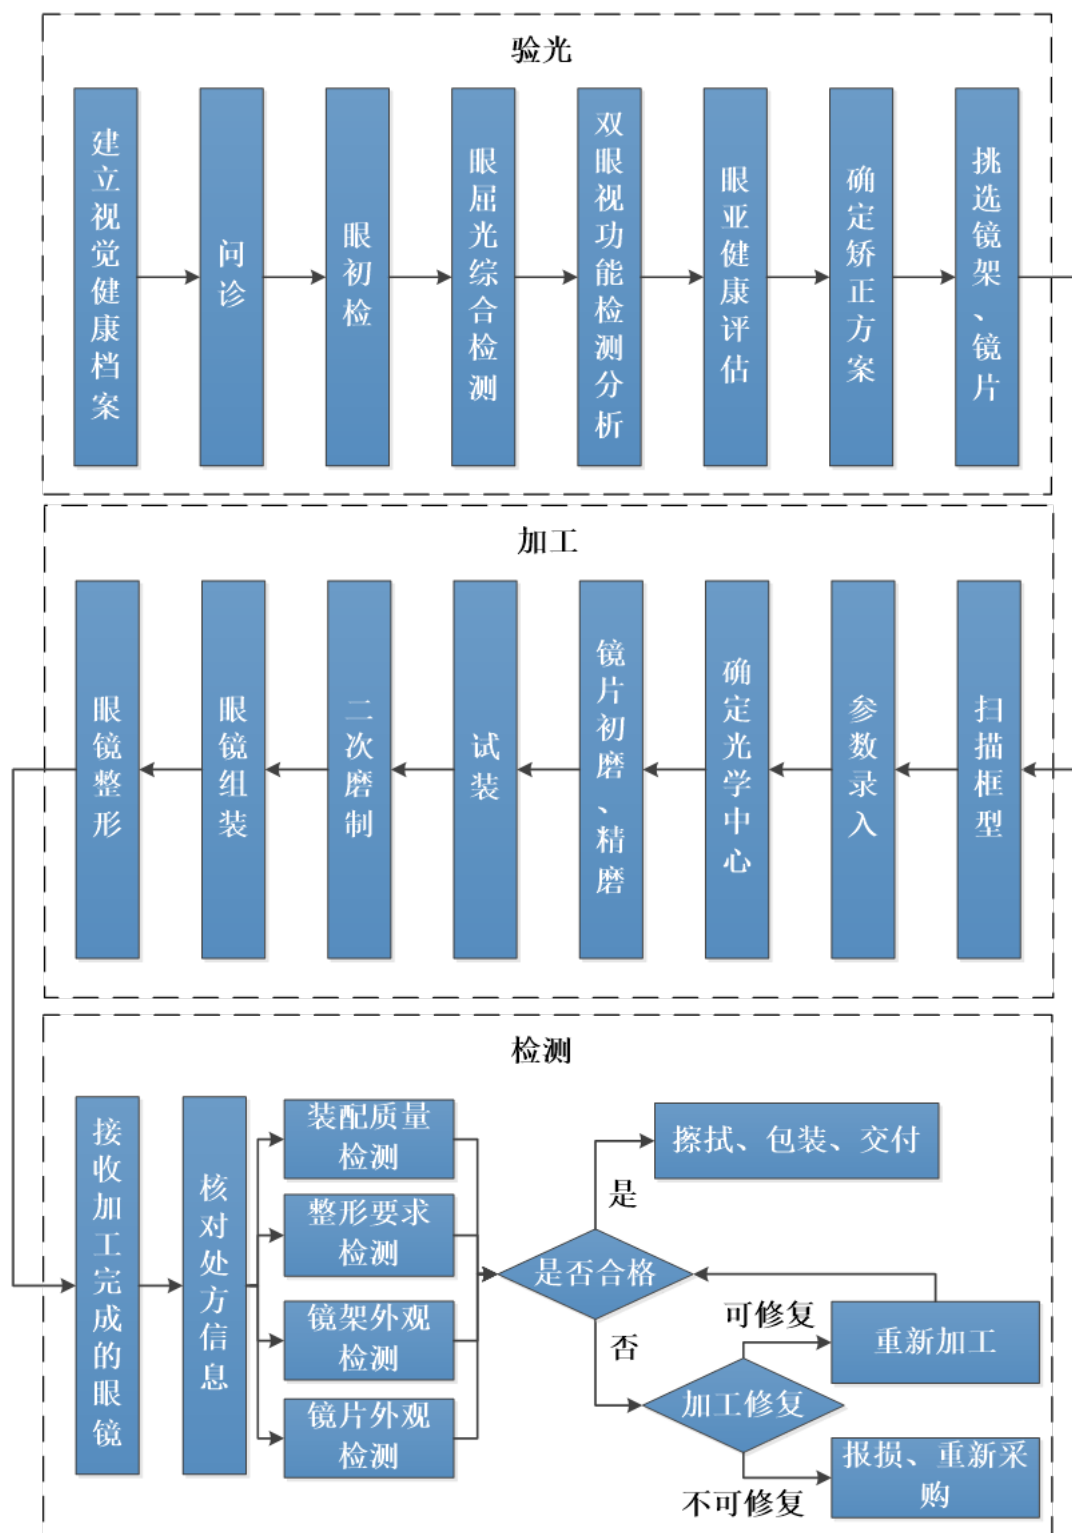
验光

建立视觉健康档案

问诊

眼初检

眼屈光综合检测

双眼视功能检测分析

眼亚健康评估

确定矫正方案

挑选镜架、镜片

加工

扫描框型

参数录入

确定光学中心

镜片初磨、精磨

试装

二次磨制

眼镜组装

眼镜整形

检测

接收加工完成的眼镜

核对处方信息

装配质量检测

整形要求检测

镜架外观检测

镜片外观检测

是否合格

是

擦拭、包装、交付

否

加工修复

可修复

重新加工

不可修复

报损、重新采购